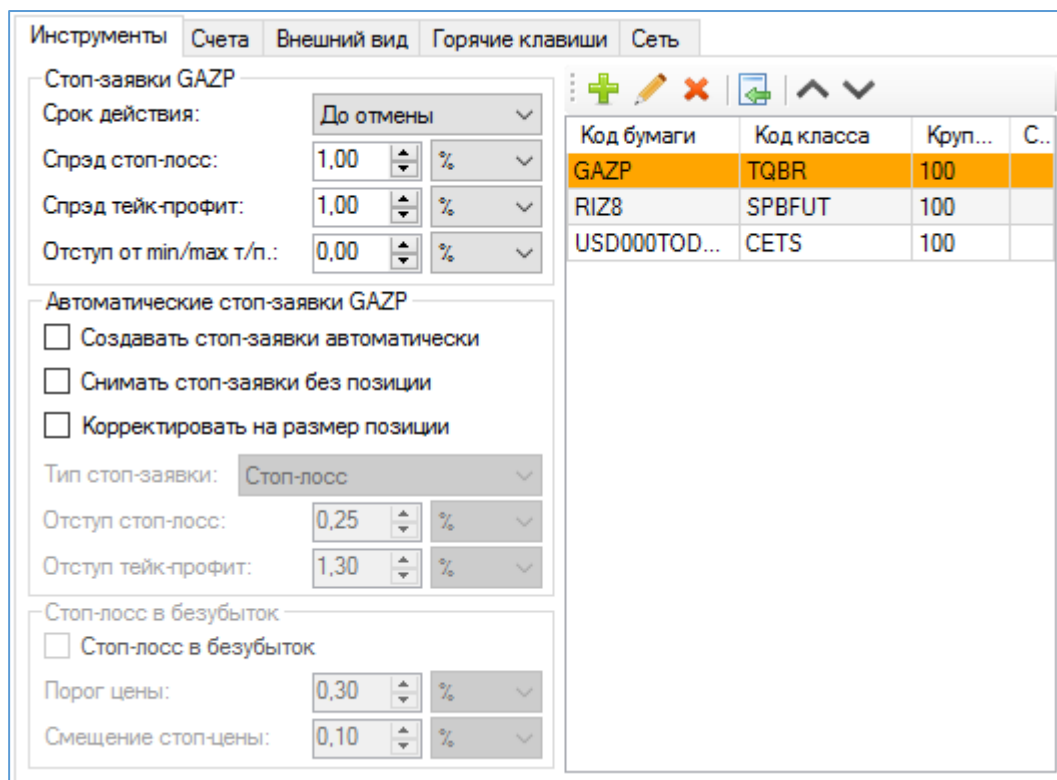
Инструменты | Счета | Внешний вид | Горячие клавиши | Сеть

Стоп-заявки GAZP
Срок действия: До отмены
Спрэд стоп-лосс: 1,00 %
Спрэд тейк-профит: 1,00 %
Отступ от min/max т/п.: 0,00 %

Автоматические стоп-заявки GAZP
Создавать стоп-заявки автоматически
Снимать стоп-заявки без позиции
Корректировать на размер позиции
Тип стоп-заявки: Стоп-лосс
Отступ стоп-лосс: 0,25 %
Отступ тейк-профит: 1,30 %

Стоп-лосс в безубыток
Стоп-лосс в безубыток
Порог цены: 0,30 %
Смещение стоп-цены: 0,10 %

| Код бумаги | Код класса | Круп... | С... |
|---|---|---|---|
| GAZP | TQBR | 100 | |
| RIZ8 | SPBFUT | 100 | |
| USD000TOD... | CETS | 100 | |